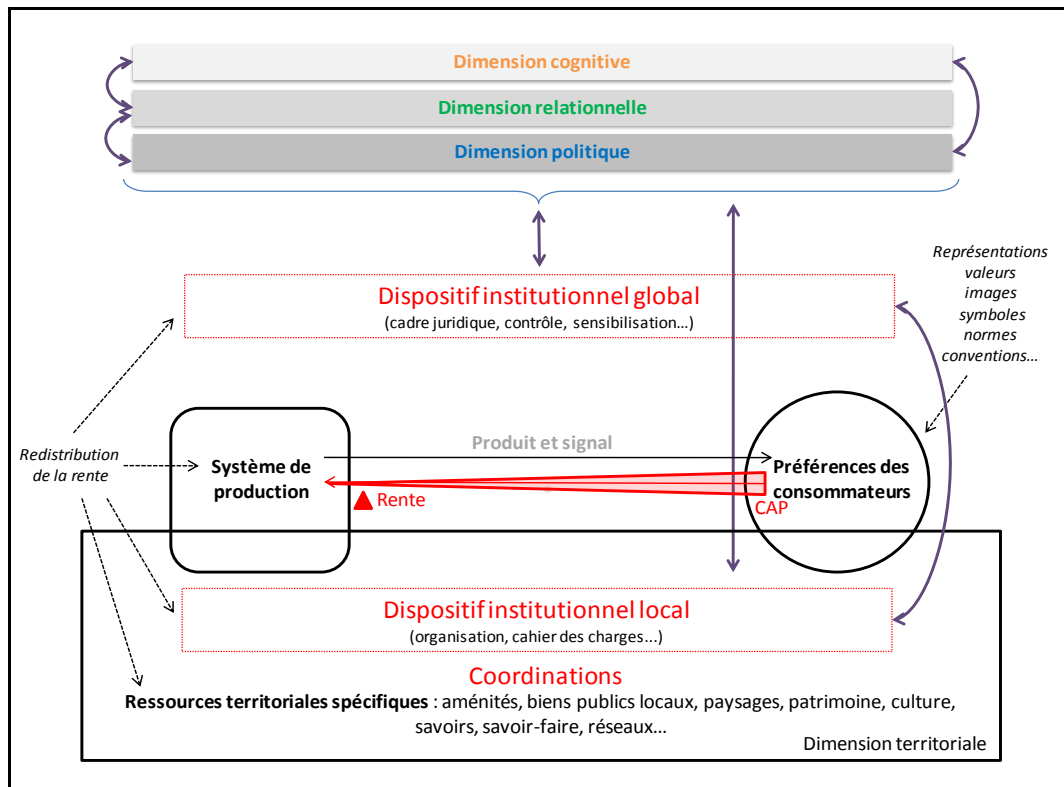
Dimension cognitive

Dimension relationnelle

Dimension politique

Représentations
valeurs
images
symboles
normes
conventions...

Dispositif institutionnel global
(cadre juridique, contrôle, sensibilisation...)

Redistribution de la rente

Système de production

Produit et signal

Préférences des consommateurs

Rente

CAP

Dispositif institutionnel local
(organisation, cahier des charges...)

Coordinations

Ressources territoriales spécifiques : aménités, biens publics locaux, paysages, patrimoine, culture, savoirs, savoir-faire, réseaux...

Dimension territoriale